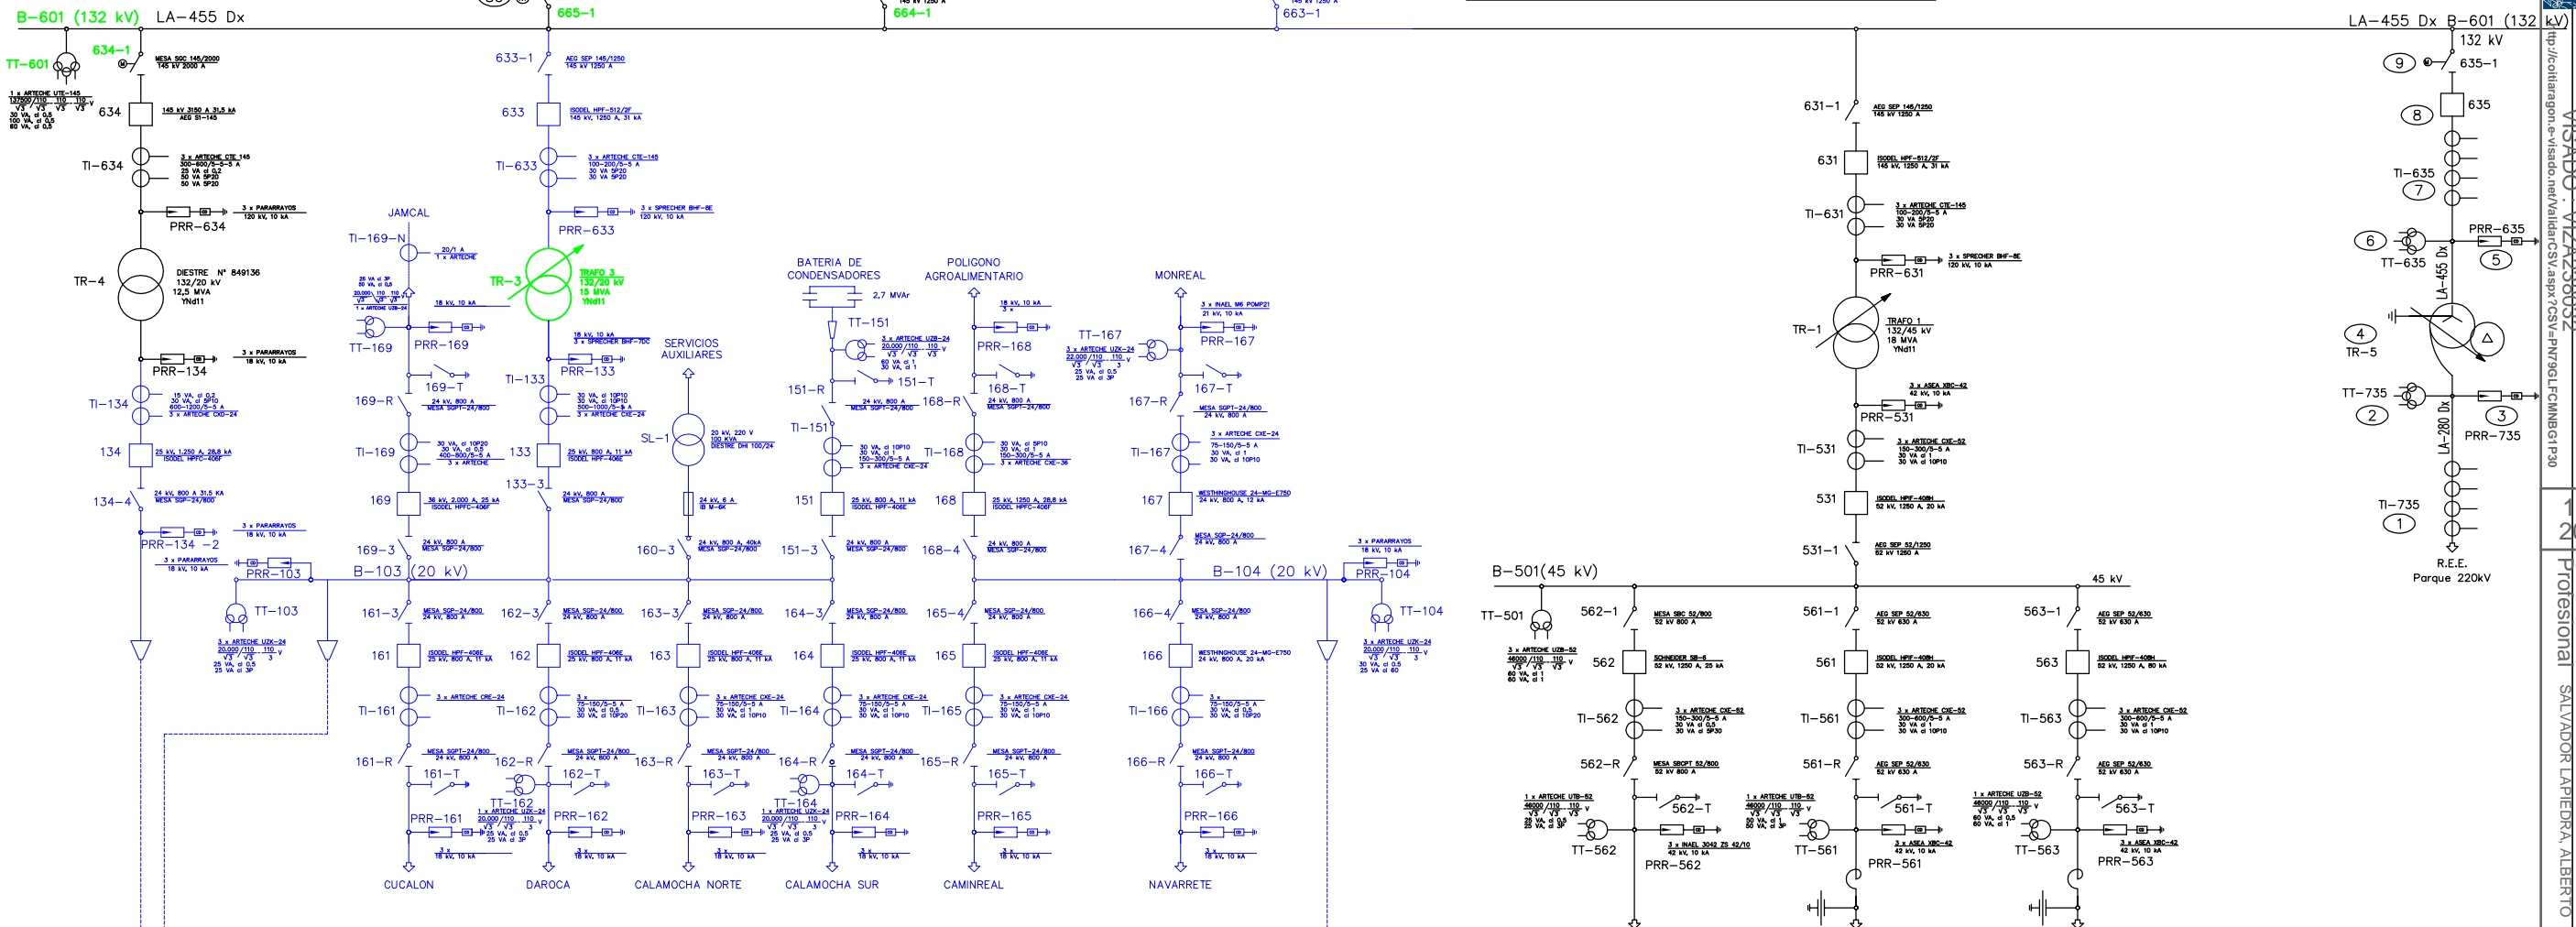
B-601 (132 kV) LA-455 Dx
665-1
664-1
663-1
LA-455 Dx B-601 (132 kV)
132 kV

TT-601
634-1
MESA SGC 145/2000 145 kV 2000 A
634
145 kV 3150 A 31,5 kA AEG S1-145
TI-634
3 x ARTECHE CTE 145
PRR-634
3 x PARARRAYOS 120 kV, 10 kA
TR-4
DIESTRE Nº 849136 132/20 kV 12,5 MVA YNd11
PRR-134
3 x PARARRAYOS 18 kV, 10 kA
TI-134
134
25 kV, 1250 A, 28,8 kA ISODEL HPFC-406F
134-4
24 kV, 800 A 31,5 KA MESA SGP-24/800
PRR-134 -2
3 x PARARRAYOS 18 kV, 10 kA
PRR-103
TT-103
3 x ARTECHE UZK-24

633-1
AEG SEP 145/1250 145 kV 1250 A
633
ISODEL HPF-512/2F 145 kV, 1250 A, 31 kA
TI-633
3 x ARTECHE CTE-145
3 x SPRECHER BHF-8E 120 kV, 10 kA
PRR-633
TR-3
TRAFO 3 132/20 kV 15 MVA YNd11
JAMCAL
TI-169-N
TT-169
PRR-169
169-T
169-R
TI-169
169
169-3
TI-133
PRR-133
133
133-3
SERVICIOS AUXILIARES
SL-1
160-3
B-103 (20 kV)

BATERIA DE CONDENSADORES
2,7 MVAr
TT-151
151-T
151-R
TI-151
151
151-3
POLIGONO AGROALIMENTARIO
PRR-168
168-T
168-R
TI-168
168
168-4
MONREAL
TT-167
PRR-167
167-T
167-R
TI-167
167
167-4
B-104 (20 kV)
PRR-104
TT-104

161-3 162-3 163-3 164-3 165-4 166-4
161 162 163 164 165 166
TI-161 TI-162 TI-163 TI-164 TI-165 TI-166
161-R 162-R 163-R 164-R 165-R 166-R
161-T 162-T 163-T 164-T 165-T 166-T
TT-162 TT-164
PRR-161 PRR-162 PRR-163 PRR-164 PRR-165 PRR-166
CUCALON DAROCA CALAMOCHA NORTE CALAMOCHA SUR CAMINREAL NAVARRETE

631-1
AEG SEP 145/1250 145 kV 1250 A
631
ISODEL HPF-512/2F 145 kV, 1250 A, 31 kA
TI-631
3 x ARTECHE CTE-145
PRR-631
3 x SPRECHER BHF-8E 120 kV, 10 kA
TR-1
TRAFO 1 132/45 kV 18 MVA YNd11
PRR-531
3 x ASEA XBC-42 42 kV, 10 kA
TI-531
3 x ARTECHE CXE-52
531
ISODEL HPF-408H 52 kV, 1250 A, 20 kA
531-1
AEG SEP 52/1250 52 kV 1250 A
B-501(45 kV)
45 kV
TT-501
562-1 561-1 563-1
562 561 563
TI-562 TI-561 TI-563
562-R 561-R 563-R
562-T 561-T 563-T
TT-562 TT-561 TT-563
PRR-562 PRR-561 PRR-563

9 635-1
8 635
TI-635
7
6
TT-635
PRR-635
5
LA-455 Dx
4
TR-5
TT-735
2
3
PRR-735
LA-280 Dx
TI-735
1
R.E.E. Parque 220kV

VISADO: VIZA256052
http://coitiaragon.e-visado.net/ValidarCSV.aspx?CSV=PN79GLFCMNBG1P30
1
2
Profesional
SALVADOR LAPIEDRA, ALBERTO